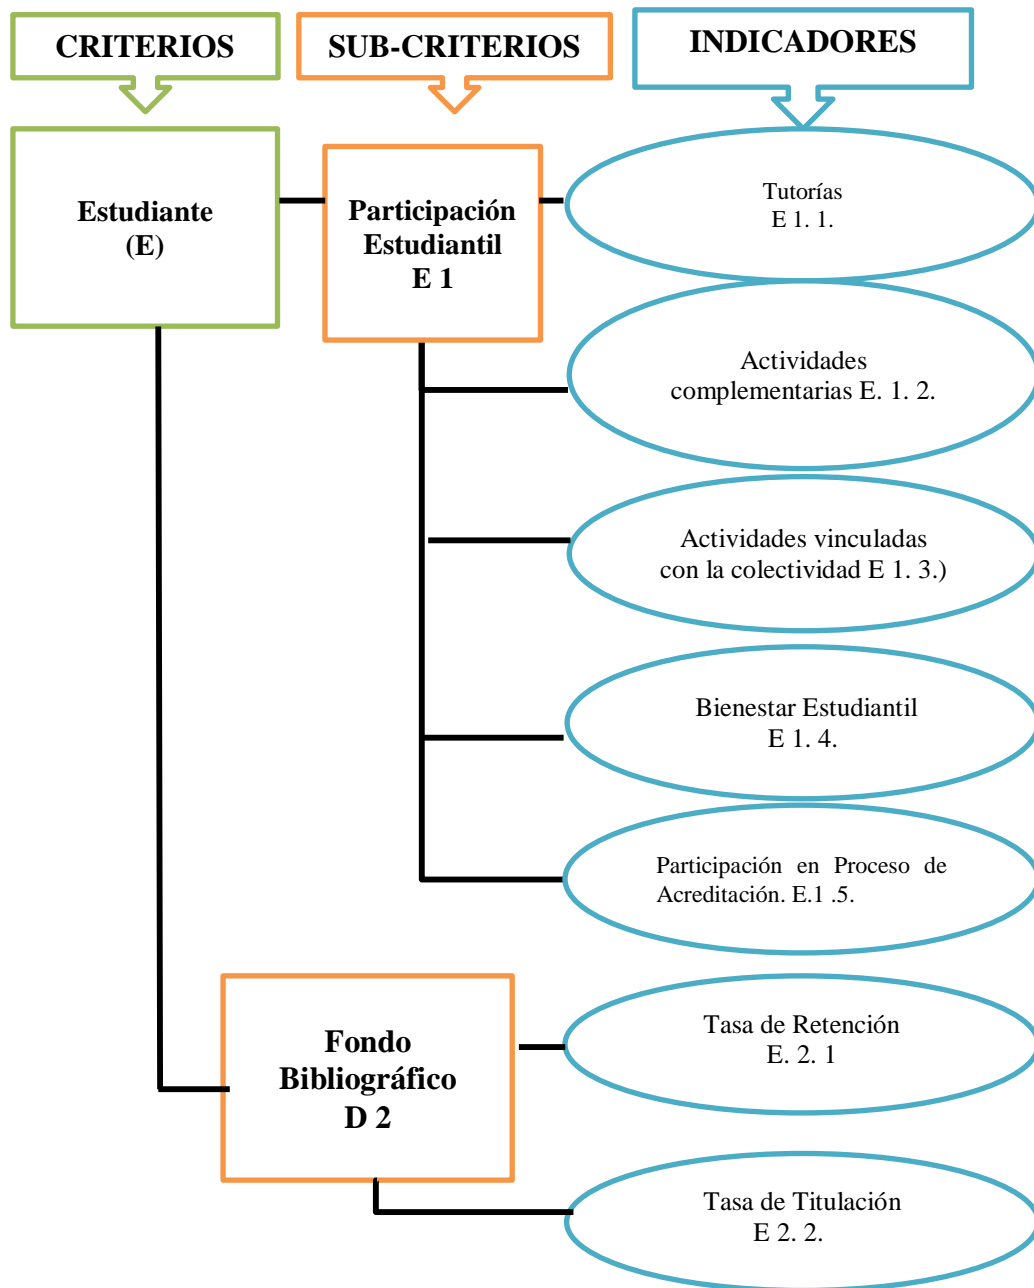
CRITERIOS

SUB-CRITERIOS

INDICADORES

Estudiante (E)

Participación Estudiantil E 1

Tutorías E 1. 1.

Actividades complementarias E. 1. 2.

Actividades vinculadas con la colectividad E 1. 3.)

Bienestar Estudiantil E 1. 4.

Participación en Proceso de Acreditación. E.1 .5.

Fondo Bibliográfico D 2

Tasa de Retención E. 2. 1

Tasa de Titulación E 2. 2.